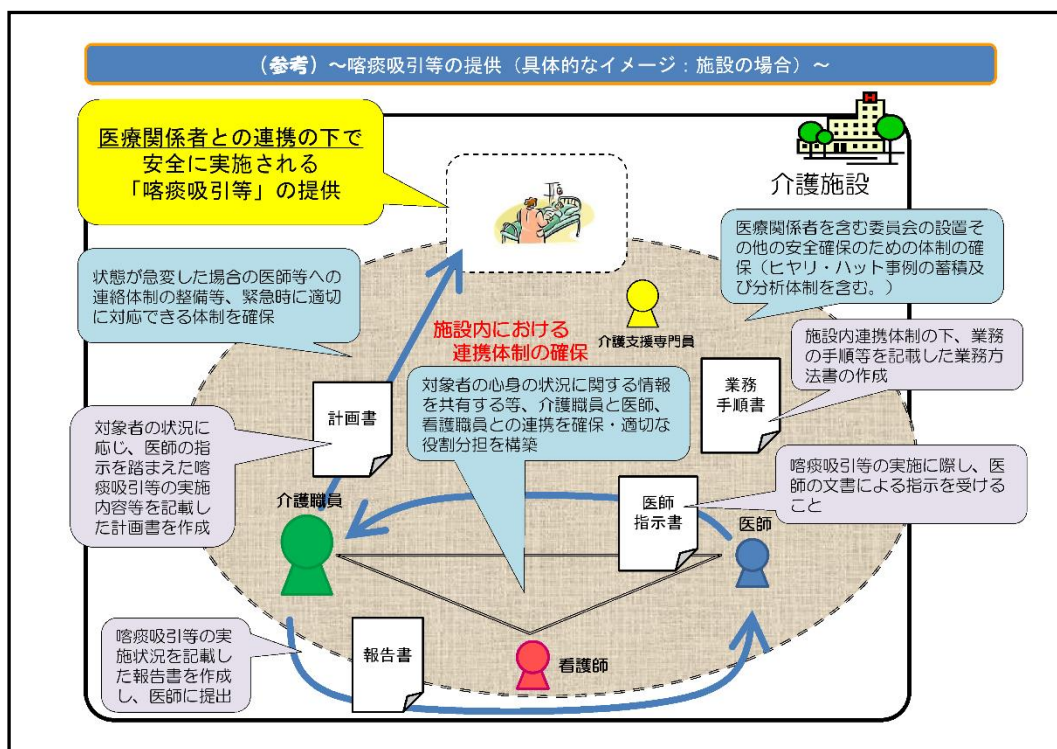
（参考）～喀痰吸引等の提供（具体的なイメージ：施設の場合）～

医療関係者との連携の下で安全に実施される「喀痰吸引等」の提供

介護施設

医療関係者を含む委員会の設置その他の安全確保のための体制の確保（ヒヤリ・ハット事例の蓄積及び分析体制を含む。）

状態が急変した場合の医師等への連絡体制の整備等、緊急時に適切に対応できる体制を確保

施設内における連携体制の確保

介護支援専門員

施設内連携体制の下、業務の手順等を記載した業務方法書の作成

対象者の心身の状況に関する情報を共有する等、介護職員と医師、看護職員との連携を確保・適切な役割分担を構築

業務手順書

計画書

対象者の状況に応じ、医師の指示を踏まえた喀痰吸引等の実施内容等を記載した計画書を作成

喀痰吸引等の実施に際し、医師の文書による指示を受けること

医師指示書

介護職員

医師

喀痰吸引等の実施状況を記載した報告書を作成し、医師に提出

報告書

看護師